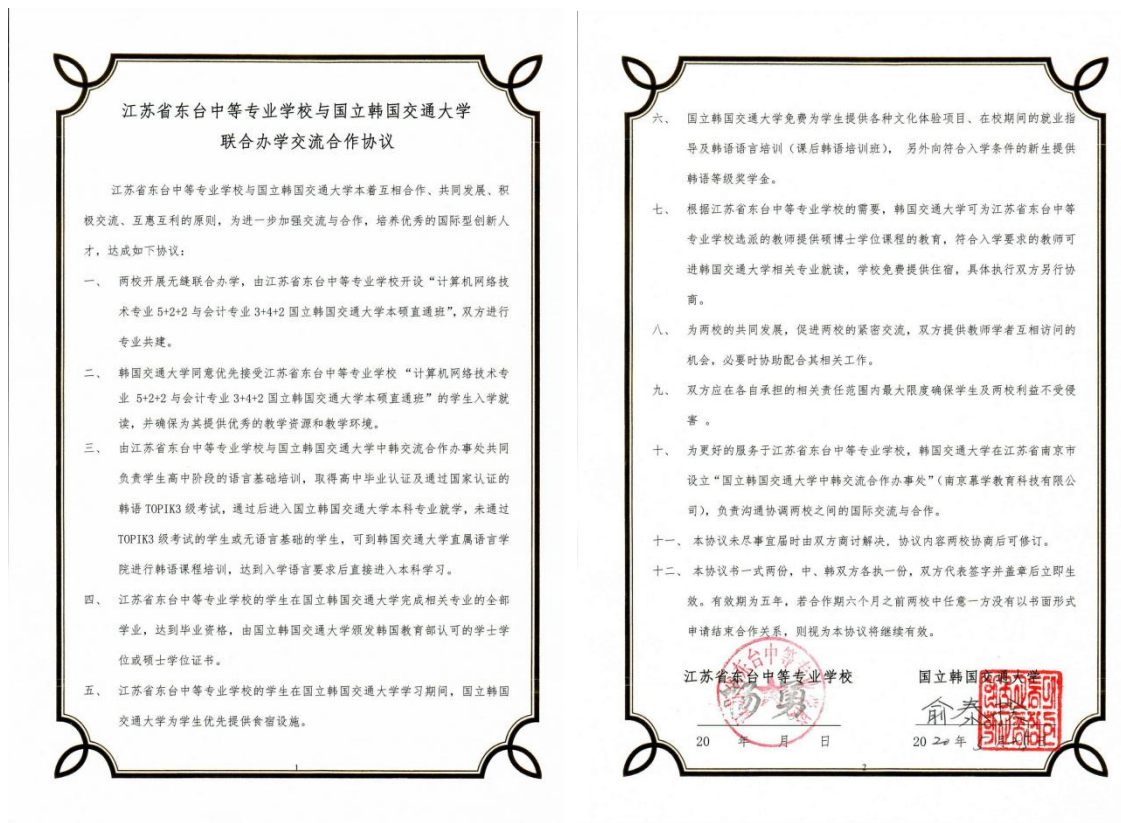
江苏省东台中等专业学校与国立韩国交通大学
联合办学交流合作协议

江苏省东台中等专业学校与国立韩国交通大学本着互相合作、共同发展、积极交流、互惠互利的原则，为进一步加强交流与合作，培养优秀的国际型创新人才，达成如下协议：

一、 两校开展无缝联合办学，由江苏省东台中等专业学校开设“计算机网络技术专业 5+2+2 与会计专业 3+4+2 国立韩国交通大学本硕直通班”，双方进行专业共建。

二、 韩国交通大学同意优先接受江苏省东台中等专业学校“计算机网络技术专业 5+2+2 与会计专业 3+4+2 国立韩国交通大学本硕直通班”的学生入学就读，并确保为其提供优秀的教学资源和教学环境。

三、 由江苏省东台中等专业学校与国立韩国交通大学中韩交流合作办事处共同负责学生高中阶段的语言基础培训，取得高中毕业认证及通过国家认证的韩语 TOPIK3 级考试，通过后进入国立韩国交通大学本科专业就学，未通过 TOPIK3 级考试的学生或无语言基础的学生，可到韩国交通大学直属语言学院进行韩语课程培训，达到入学语言要求后直接进入本科学习。

四、 江苏省东台中等专业学校的学生在国立韩国交通大学完成相关专业的全部学业，达到毕业资格，由国立韩国交通大学颁发韩国教育部认可的学士学位或硕士学位证书。

五、 江苏省东台中等专业学校的学生在国立韩国交通大学学习期间，国立韩国交通大学为学生优先提供食宿设施。

1

六、 国立韩国交通大学免费为学生提供各种文化体验项目、在校期间的就业指导及韩语语言培训（课后韩语培训班），另外向符合入学条件的新生提供韩语等级奖学金。

七、 根据江苏省东台中等专业学校的需要，韩国交通大学可为江苏省东台中等专业学校选派的教师提供硕博士学位课程的教育，符合入学要求的教师可进韩国交通大学相关专业就读，学校免费提供住宿，具体执行双方另行协商。

八、 为两校的共同发展，促进两校的紧密交流，双方提供教师学者互相访问的机会，必要时协助配合其相关工作。

九、 双方应在各自承担的相关责任范围内最大限度确保学生及两校利益不受侵害。

十、 为更好的服务于江苏省东台中等专业学校，韩国交通大学在江苏省南京市设立“国立韩国交通大学中韩交流合作办事处”（南京慕学教育科技有限公司），负责沟通协调两校之间的国际交流与合作。

十一、 本协议未尽事宜届时由双方商讨解决，协议内容两校协商后可修订。

十二、 本协议书一式两份，中、韩双方各执一份，双方代表签字并盖章后立即生效。有效期为五年，若合作期六个月之前两校中任意一方没有以书面形式申请结束合作关系，则视为本协议将继续有效。

江苏省东台中等专业学校　　国立韩国交通大学

杨勇　　俞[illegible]

20　年　月　日　　20 20 年 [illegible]

2